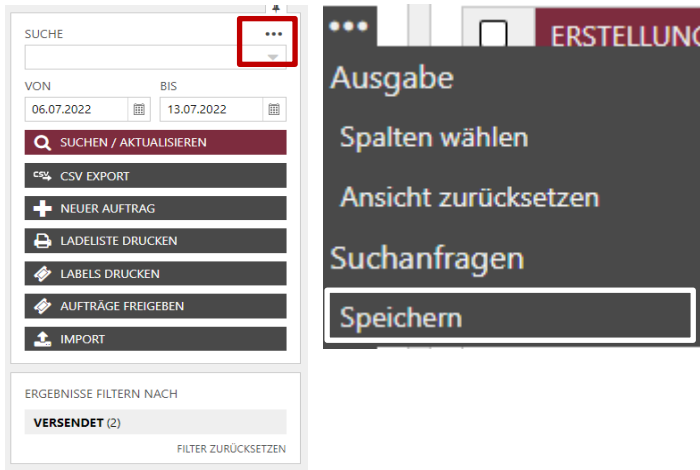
SUCHE

•••

VON

BIS

06.07.2022

13.07.2022

SUCHEN / AKTUALISIEREN

CSV EXPORT

NEUER AUFTRAG

LADELISTE DRUCKEN

LABELS DRUCKEN

AUFTRÄGE FREIGEBEN

IMPORT

ERGEBNISSE FILTERN NACH

VERSENDET (2)

FILTER ZURÜCKSETZEN

•••

ERSTELLUNG

Ausgabe

Spalten wählen

Ansicht zurücksetzen

Suchanfragen

Speichern